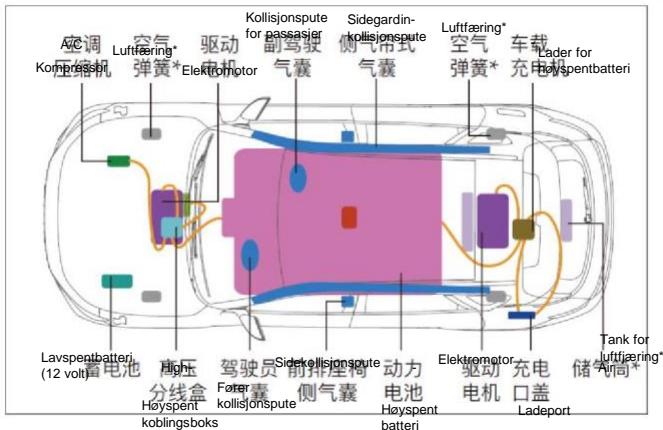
空调压缩机
A/C Kompressor
空气弹簧*
Luftfæring*
驱动电机
Elektromotor
Kollisjonspute for passasjer
副驾驶气囊
Sidegardin-kollisjonspute
侧气帘式气囊
Luftfæring*
空气弹簧*
车载充电机
Lader for høyspentbatteri
Lavspentbatteri (12 volt)
蓄电池
High-
高压分线盒
Høyspent koblingsboks
驾驶员气囊
Fører kollisjonspute
Sidekollisjonspute
前排座椅侧气囊
动力电池
Høyspent batteri
Elektromotor
驱动电机
充电口盖
Ladeport
储气筒*
Tank for luftfjæring*
Air